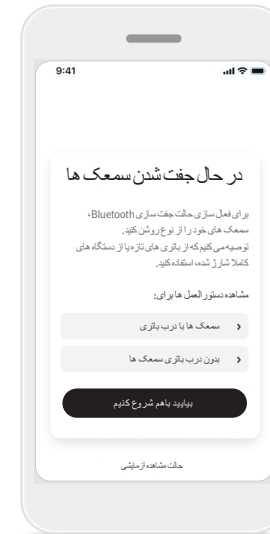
9:41

در حال جفت شدن سمعک ها

برای فعال سازی حالت جفت سازی Bluetooth، سمعک های خود را از نوع روشن کنید. توصیه می کنیم که از باتری های تازه یا از دستگاه های کاملا شارژ شده، استفاده کنید.

مشاهده دستورالعمل ها برای:

سمعک ها با درب باتری

بدون درب باتری سمعک ها

بیایید باهم شروع کنیم

حالت مشاهده آزمایشی